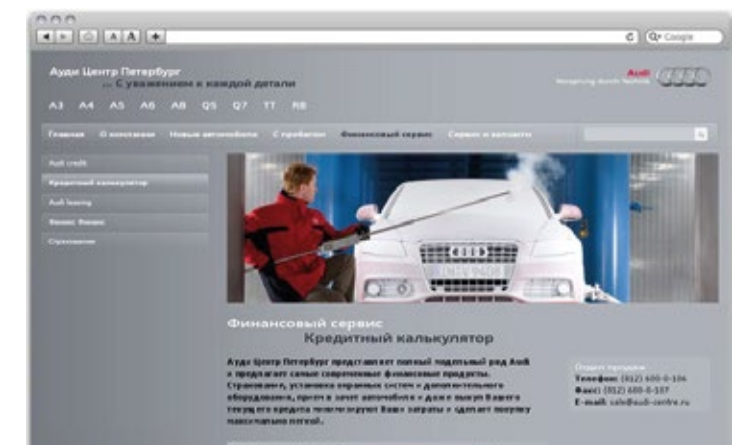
Ауди Центр Петербург
... С уважением к каждой детали

Audi
Vorsprung durch Technik

A3 A4 A5 A6 A8 Q5 Q7 TT R8

Главная О компании Новые автомобили С пробегом Финансовый сервис Сервис и запчасти

Audi credit
Кредитный калькулятор
Audi leasing
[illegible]
Страхование

Финансовый сервис
Кредитный калькулятор

Ауди Центр Петербург представляет полный модельный ряд Audi и предлагает самые современные финансовые продукты. Страхование, установка охранных систем и дополнительного оборудования, прием в зачет автомобиля и даже выкуп Вашего текущего кредита помогут Вам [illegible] и сделают покупку максимально легкой.

Отдел продаж
Телефон: (812) 600-0-106
Факс: (812) 600-0-107
E-mail: sale@audi-centre.ru